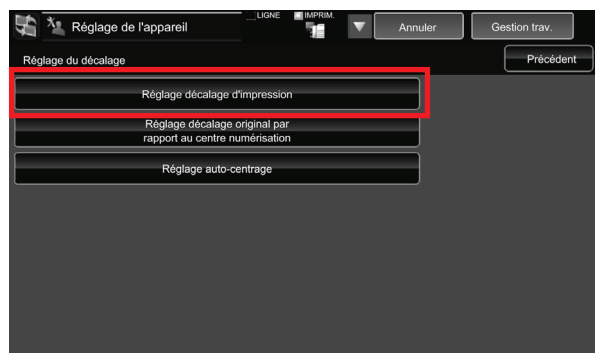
Réglage de l'appareil
LIGNE
IMPRIM.
Annuler
Gestion trav.
Réglage du décalage
Précédent
Réglage décalage d'impression
Réglage décalage original par rapport au centre numérisation
Réglage auto-centrage